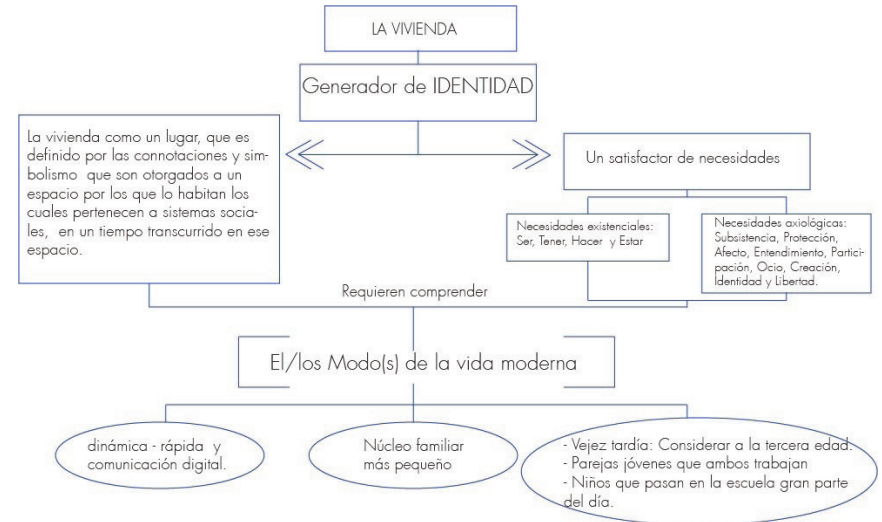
LA VIVIENDA

Generador de IDENTIDAD

La vivienda como un lugar, que es definido por las connotaciones y simbolismo que son otorgados a un espacio por los que lo habitan los cuales pertenecen a sistemas sociales, en un tiempo transcurrido en ese espacio.

Un satisfactor de necesidades

Necesidades existenciales: Ser, Tener, Hacer y Estar

Necesidades axiológicas: Subsistencia, Protección, Afecto, Entendimiento, Participación, Ocio, Creación, Identidad y Libertad.

Requieren comprender

El/los Modo(s) de la vida moderna

dinámica - rápida y comunicación digital.

Núcleo familiar más pequeño

- Vejez tardía: Considerar a la tercera edad.
- Parejas jóvenes que ambos trabajan
- Niños que pasan en la escuela gran parte del día.